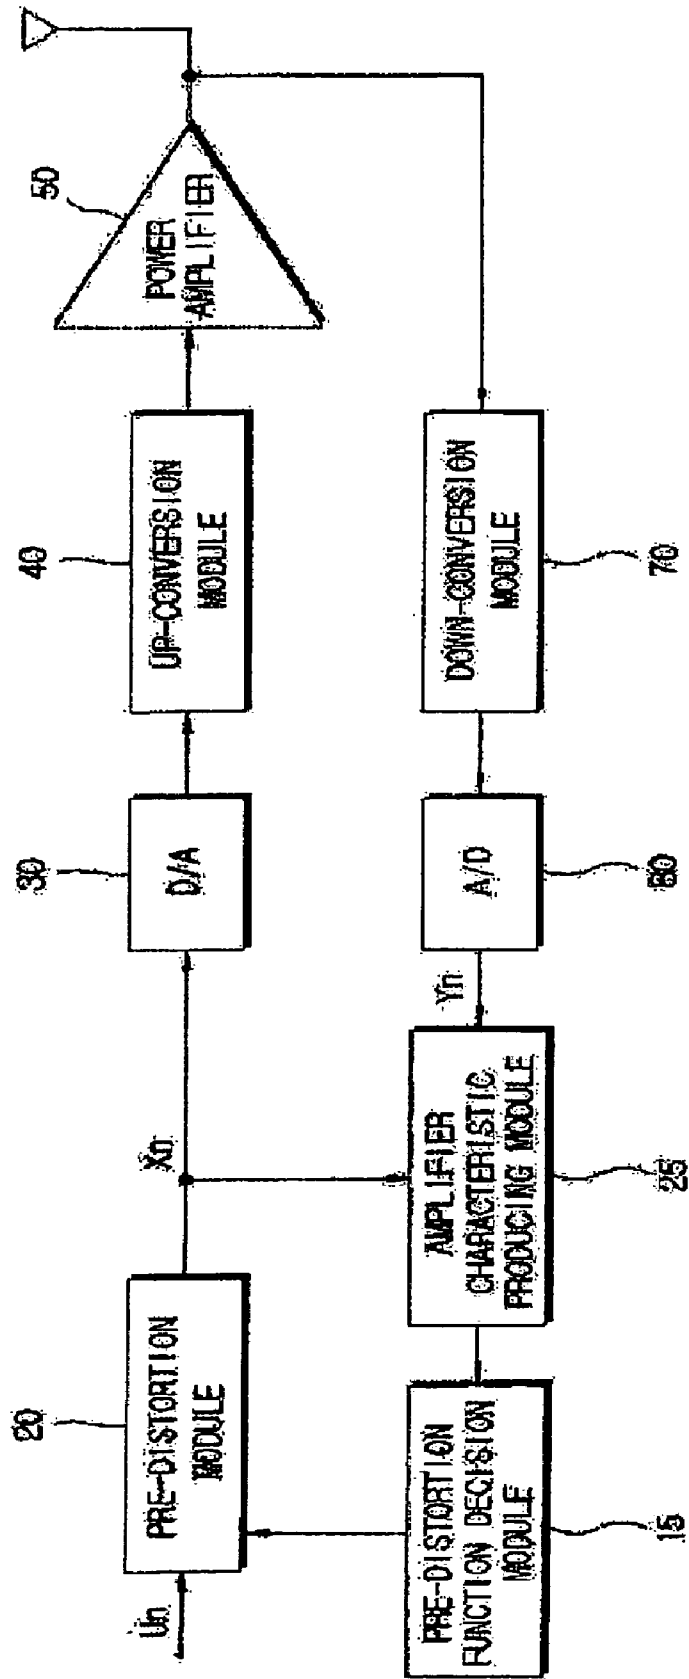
Un

20

PRE-DISTORTION MODULE

Xn

30

D/A

40

UP-CONVERSION MODULE

50

POWER AMPLIFIER

PRE-DISTORTION FUNCTION DECISION MODULE

15

AMPLIFIER CHARACTERISTIC PRODUCING MODULE

25

Yn

A/D

60

DOWN-CONVERSION MODULE

70